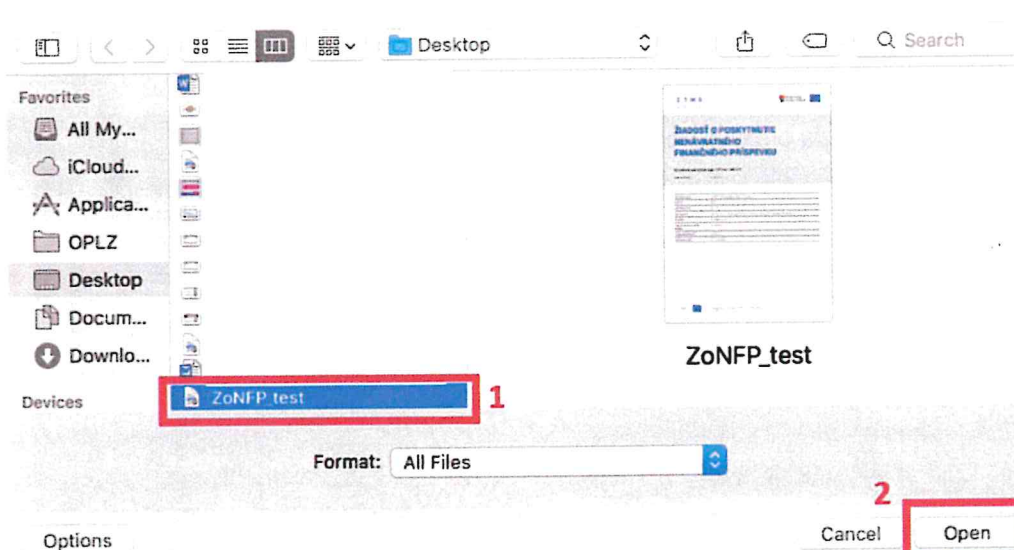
Desktop

Search

Favorites

All My...

iCloud...

Applica...

OPLZ

Desktop

Docum...

Downlo...

Devices

ZoNFP_test

1

ŽIADOSŤ O POSKYTNUTIE NENÁVRATNÉHO FINANČNÉHO PRÍSPEVKU

ZoNFP_test

Format: All Files

2

Options

Cancel

Open